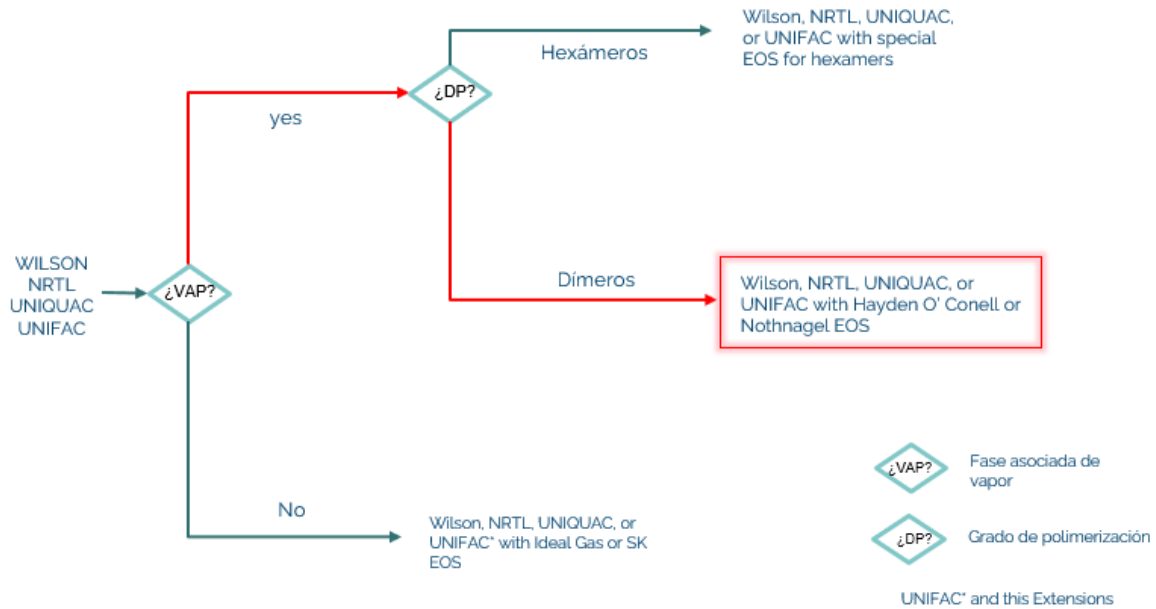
WILSON
NRTL
UNIQUAC
UNIFAC

¿VAP?

yes

¿DP?

Hexámeros

Wilson, NRTL, UNIQUAC, or UNIFAC with special EOS for hexamers

Dímeros

Wilson, NRTL, UNIQUAC, or UNIFAC with Hayden O' Conell or Nothnagel EOS

No

Wilson, NRTL, UNIQUAC, or UNIFAC* with Ideal Gas or SK EOS

¿VAP? Fase asociada de vapor

¿DP? Grado de polimerización

UNIFAC* and this Extensions